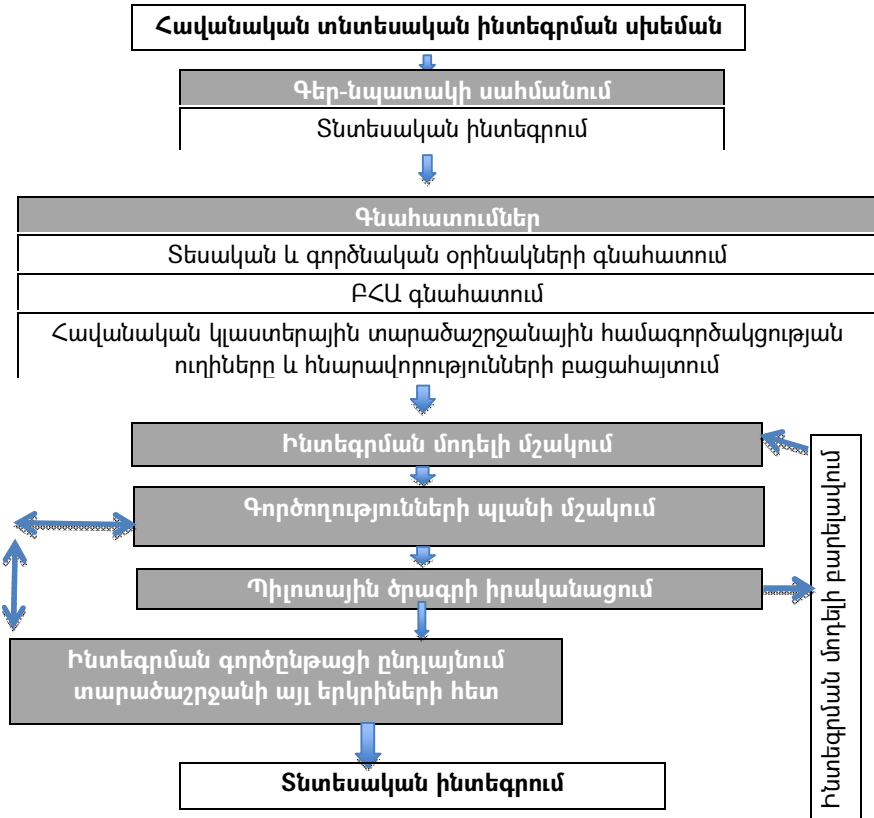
Հավանական տնտեսական ինտեգրման սխեման

Գեր-նպատակի սահմանում

Տնտեսական ինտեգրում

Գնահատումներ

Տեսական և գործնական օրինակների գնահատում

ԲՀԱ գնահատում

Հավանական կլաստերային տարածաշրջանային համագործակցության ուղիները և հնարավորությունների բացահայտում

Ինտեգրման մոդելի մշակում

Գործողությունների պլանի մշակում

Պիլոտային ծրագրի իրականացում

Ինտեգրման գործընթացի ընդլայնում տարածաշրջանի այլ երկրիների հետ

Տնտեսական ինտեգրում

Ինտեգրման մոդելի բարելավում